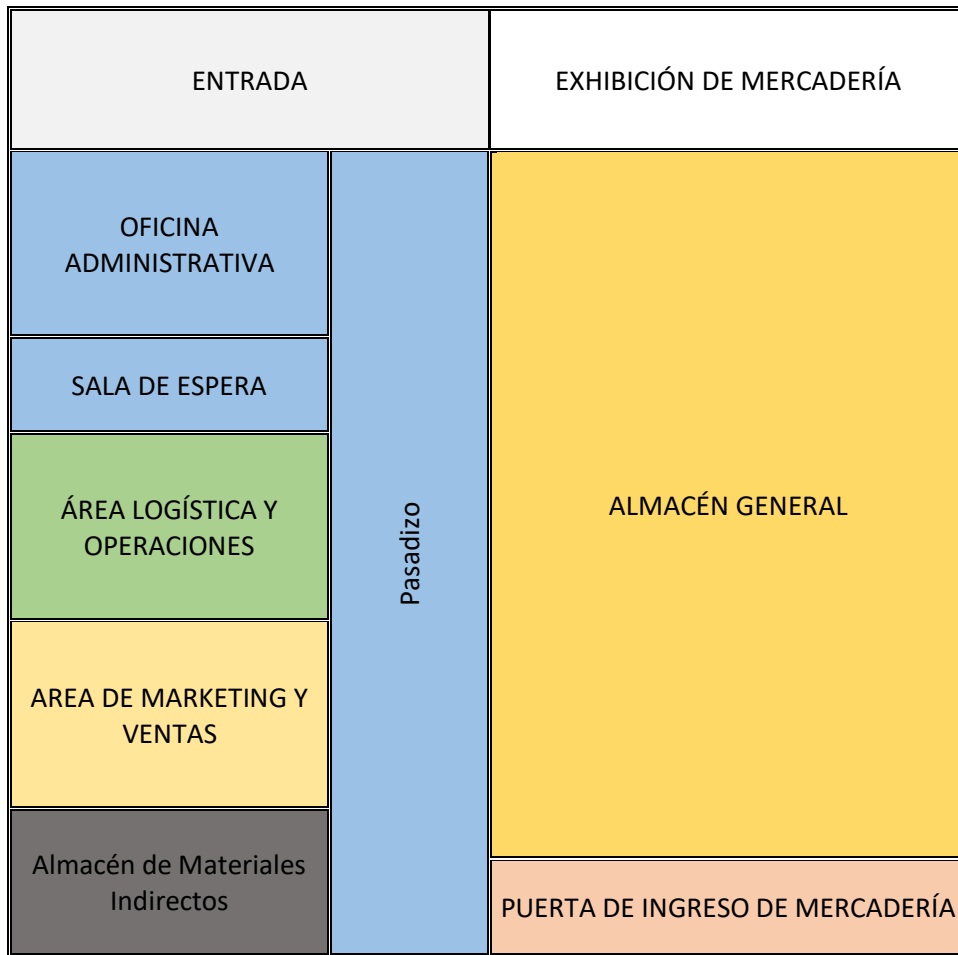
ENTRADA

EXHIBICIÓN DE MERCADERÍA

OFICINA ADMINISTRATIVA

SALA DE ESPERA

ÁREA LOGÍSTICA Y OPERACIONES

AREA DE MARKETING Y VENTAS

Almacén de Materiales Indirectos

Pasadizo

ALMACÉN GENERAL

PUERTA DE INGRESO DE MERCADERÍA